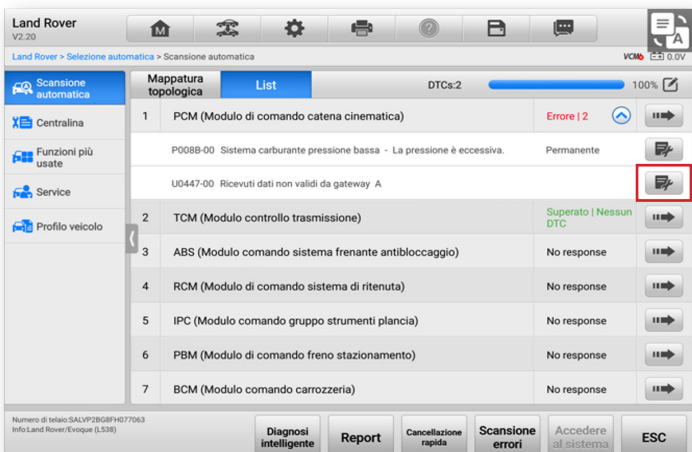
Land Rover
V2.20

Land Rover > Selezione automatica > Scansione automatica

VCMI 0.0V

Scansione automatica
Centralina
Funzioni più usate
Service
Profilo veicolo

Mappatura topologica
List
DTCs:2
100%

| | | | |
|---|---|---|---|
| 1 | PCM (Modulo di comando catena cinematica) | Errore \| 2 | |
| | P008B-00 Sistema carburante pressione bassa - La pressione è eccessiva. | Permanente | |
| | U0447-00 Ricevuti dati non validi da gateway A | | |
| 2 | TCM (Modulo controllo trasmissione) | Superato \| Nessun DTC | |
| 3 | ABS (Modulo comando sistema frenante antibloccaggio) | No response | |
| 4 | RCM (Modulo di comando sistema di ritenuta) | No response | |
| 5 | IPC (Modulo comando gruppo strumenti plancia) | No response | |
| 6 | PBM (Modulo di comando freno stazionamento) | No response | |
| 7 | BCM (Modulo comando carrozzeria) | No response | |

Numero di telaio:SALVP2BG8FH077063
Info:Land Rover/Evoque (L538)

Diagnosi intelligente
Report
Cancellazione rapida
Scansione errori
Accedere al sistema
ESC